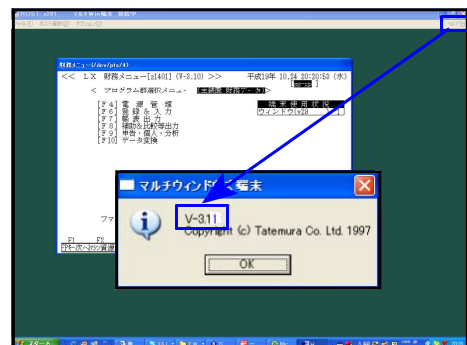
HOST s201 マルチWin端末 接続中
ﾌｧｲﾙ(F) ﾎｽﾄ接続(H) ｵﾌﾟｼｮﾝ(O)

財務メニュー(/dev/pts/4)
<< LX 財務メニュー[z1401] (V-3.10) >> 平成19年 10.24 20:20:53 (水)
< プログラム群選択メニュー [法務総 財務データ] >
[F6] 電 源 管 理
[F6] 登 録 & 入 力
[F7] 帳 表 出 力
[F8] 補助&比較等出力
[F9] 申告・個人・分析
[F10] データ変換
端末使用状況
ウインドウ(2)
ファ
F1 F2
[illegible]

マルチウインドウ端末
V-3.11
Copyright (c) Tatemura Co. Ltd. 1997
OK

スタート